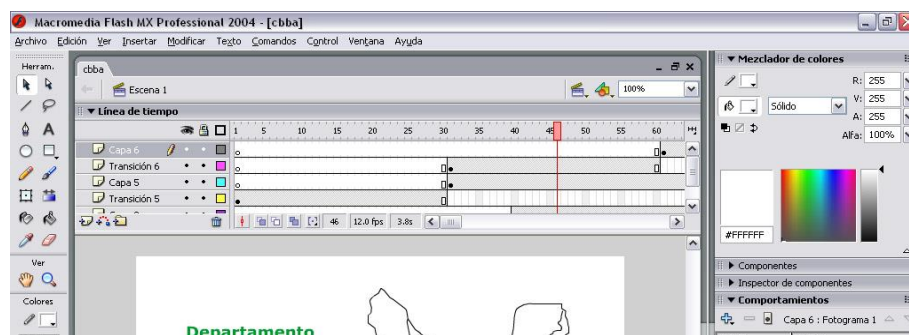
Macromedia Flash MX Professional 2004 - [cbba]

Archivo Edición Ver Insertar Modificar Texto Comandos Control Ventana Ayuda

Herram.

cbba

Escena 1

100%

▼ Línea de tiempo

1 5 10 15 20 25 30 35 40 45 50 55 60

Capa 6

Transición 6

Capa 5

Transición 5

46 12.0 fps 3.8s

Ver

Colores

Departamento

▼ Mezclador de colores

R: 255

V: 255

A: 255

Sólido

Alfa: 100%

#FFFFFF

▶ Componentes

▶ Inspector de componentes

▼ Comportamientos

Capa 6 : Fotograma 1